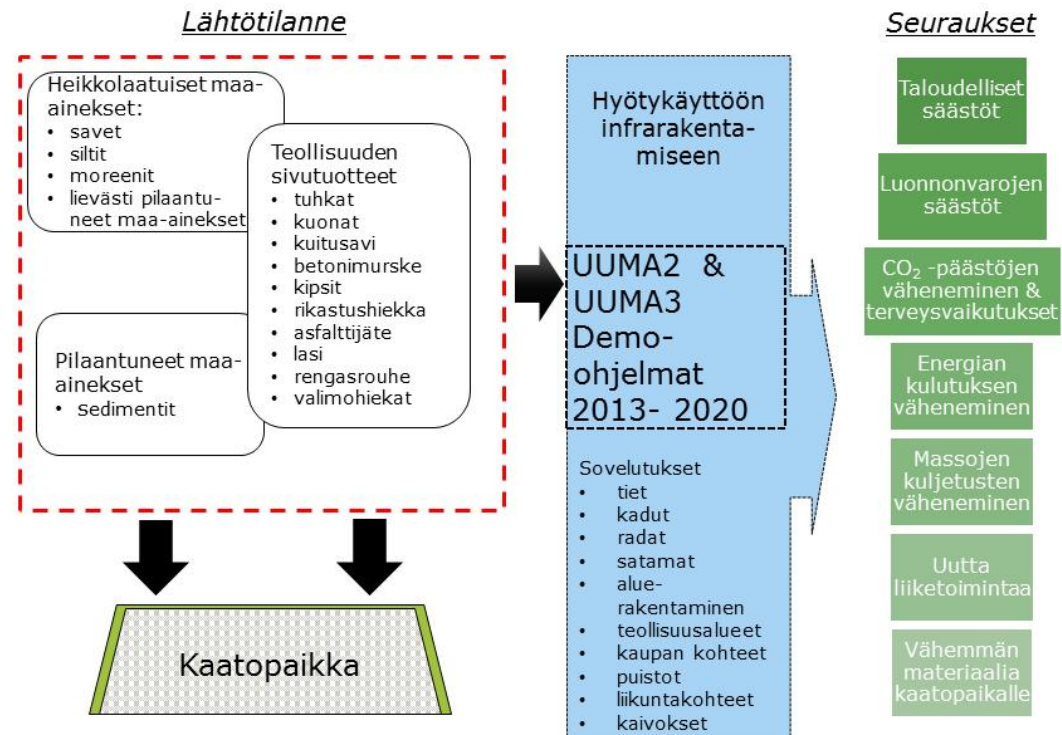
Lähtötilanne

Heikkolaatuiset maa-ainekset:
• savet
• siltit
• moreenit
• lievästi pilaantuneet maa-ainekset

Teollisuuden sivutuotteet
• tuhkat
• kuonat
• kuitusavi
• betonimurske
• kipsit
• rikastushiekka
• asfalttijäte
• lasi
• rengasrouhe
• valimohiekat

Pilaantuneet maa-ainekset
• sedimentit

Kaatopaikka

Hyötykäyttöön infrarakentamiseen

UUMA2 & UUMA3 Demo-ohjelmat 2013- 2020

Sovelutukset
• tiet
• kadut
• radat
• satamat
• aluerakentaminen
• teollisuusalueet
• kaupan kohteet
• puistot
• liikuntakohteet
• kaivokset

Seuraukset

Taloudelliset säästöt

Luonnonvarojen säästöt

$CO_2$ -päästöjen väheneminen & terveysvaikutukset

Energian kulutuksen väheneminen

Massojen kuljetusten väheneminen

Uutta liiketoimintaa

Vähemmän materiaalia kaatopaikalle